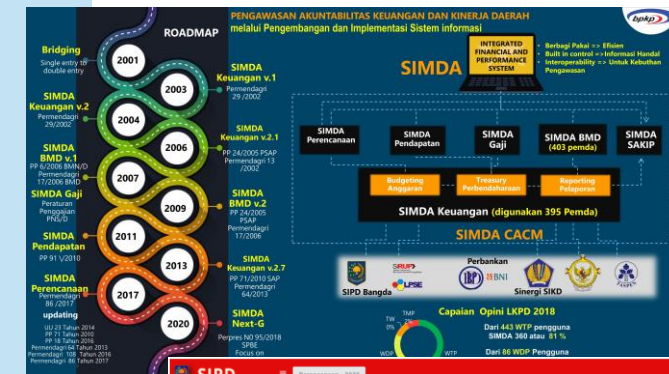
ROADMAP

PENGAWASAN AKUNTABILITAS KEUANGAN DAN KINERJA DAERAH
melalui Pengembangan dan Implementasi Sistem Informasi

bpkp

Bridging
Single entry to double entry

2001

2003

SIMDA Keuangan v.1
Permendagri 29 /2002

SIMDA Keuangan v.2
Permendagri 29/2002

2004

2006

SIMDA Keuangan v.2.1
PP 24/2005 PSAP Permendagri 13 /2002

SIMDA BMD v.1
PP 6/2006 BMN/D Permendagri 17/2006 BMD

2007

SIMDA Gaji
Peraturan Penggajian PNS/D

2009

SIMDA BMD v.2
PP 24/2005 PSAP Permendagri 17/2006

SIMDA Pendapatan
PP 91 1/2010

2011

2013

SIMDA Keuangan v.2.7
PP 71/2010 SAP Permendagri 64/2013

SIMDA Perencanaan
Permendagri 86 /2017

2017

updating
UU 23 Tahun 2014
PP 71 Tahun 2010
PP 18 Tahun 2016
Permendagri 64 Tahun 2013
Permendagri 108 Tahun 2016
Permendagri 86 Tahun 2017

2020

SIMDA Next-G
Perpres NO 95/2018 SPBE Focus on

INTEGRATED FINANCIAL AND PERFORMANCE SYSTEM

SIMDA

Berbagi Pakai => Efisien
Built in control => Informasi Handal
Interoperability => Untuk Kebutuhan Pengawasan

SIMDA Perencanaan

SIMDA Pendapatan

SIMDA Gaji

SIMDA BMD (403 pemda)

SIMDA SAKIP

Budgeting Anggaran

Treasury Perbendaharaan

Reporting Pelaporan

SIMDA Keuangan (digunakan 395 Pemda)

SIMDA CACM

Perbankan

SIPD Bangda

LPSE

BNI

Sinergi SIKD

Capaian Opini LKPD 2018

TMP
TW
WDP
WTP

Dari 443 WTP pengguna SIMDA 360 atau 81 %

Dari 86 WDP Pengguna

SIPD